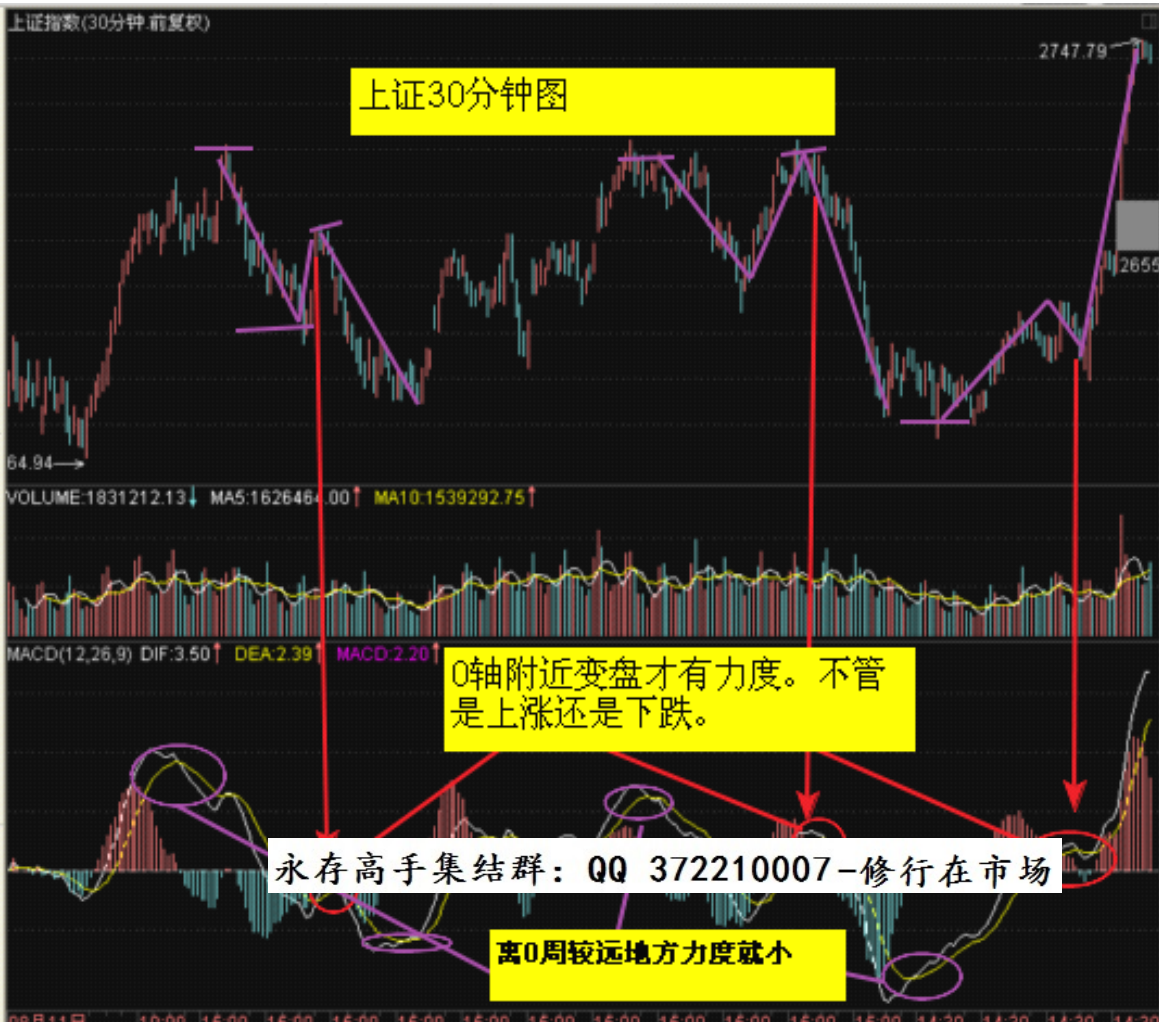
上证指数(30分钟.前复权)

2747.79

上证30分钟图

2655

64.94

VOLUME:1831212.13 MA5:1626464.00 MA10:1539292.75

MACD(12,26,9) DIF:3.50 DEA:2.39 MACD:2.20

0轴附近变盘才有力度。不管是上涨还是下跌。

永存高手集结群：QQ 372210007-修行在市场

离0周较远地方力度就小

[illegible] 10:00 15:00 15:00 15:00 15:00 15:00 15:00 15:00 15:00 15:00 15:00 15:00 15:00 14:30 14:30 14:30